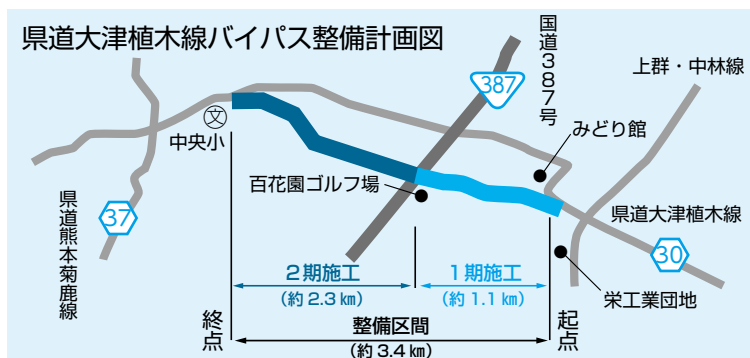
県道大津植木線バイパス整備計画図

国道387号

387

上群・中林線

文

中央小

みどり館

百花園ゴルフ場

県道大津植木線

県道熊本菊鹿線

37

30

2期施工
（約 2.3 ㎞）

1期施工
（約 1.1 ㎞）

栄工業団地

終点

整備区間
（約 3.4 ㎞）

起点